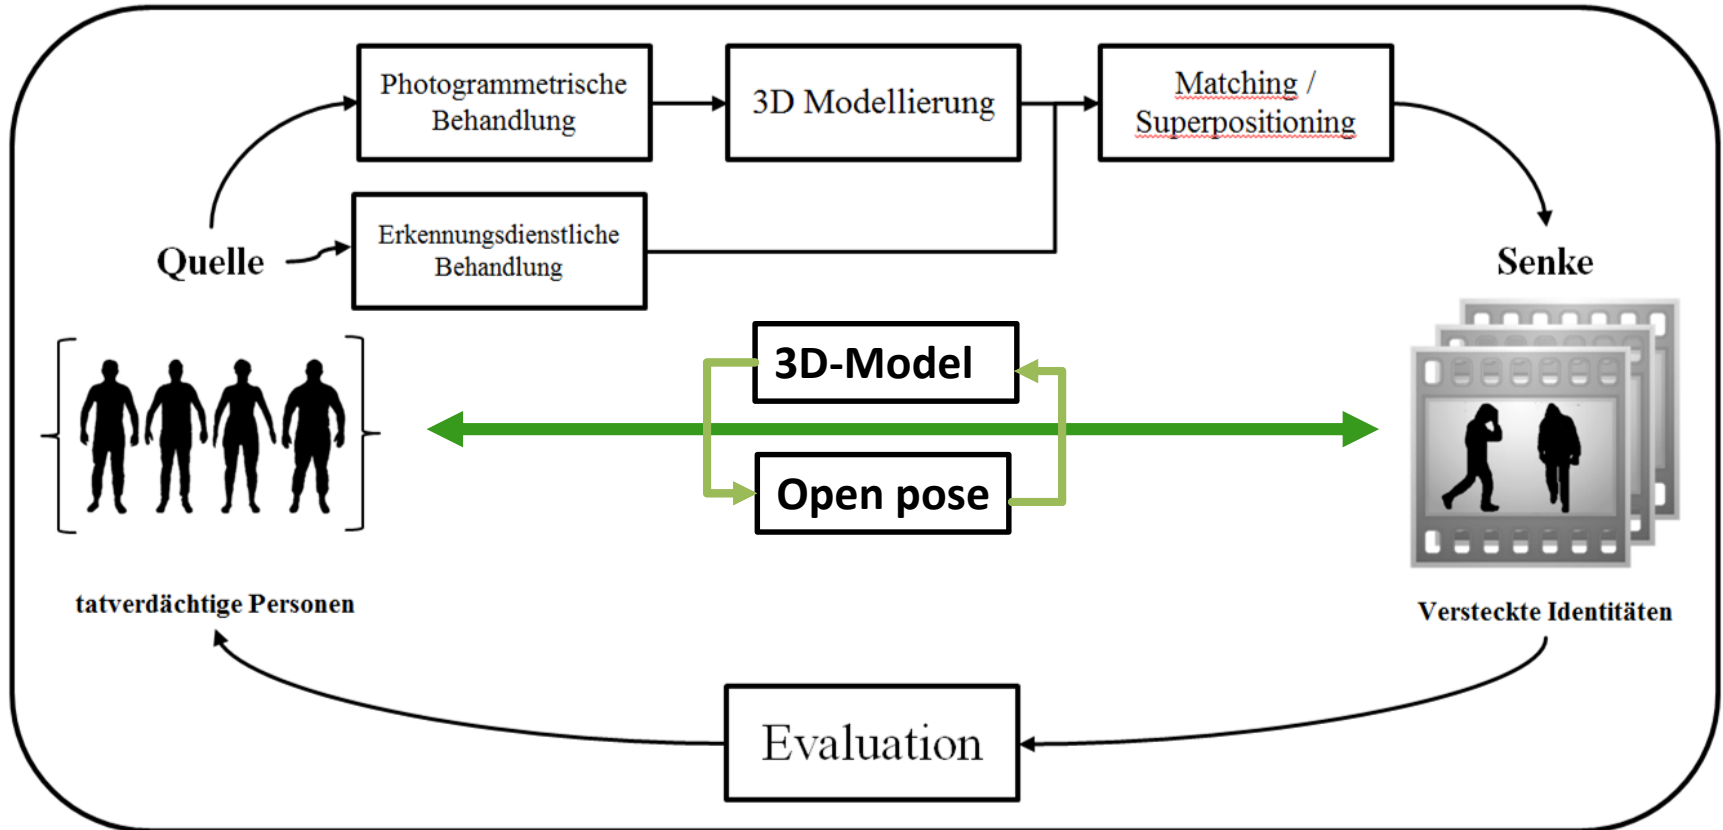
Photogrammetrische Behandlung

3D Modellierung

Matching / Superpositioning

Quelle

Erkennungsdienstliche Behandlung

Senke

3D-Model

Open pose

tatverdächtige Personen

Versteckte Identitäten

Evaluation